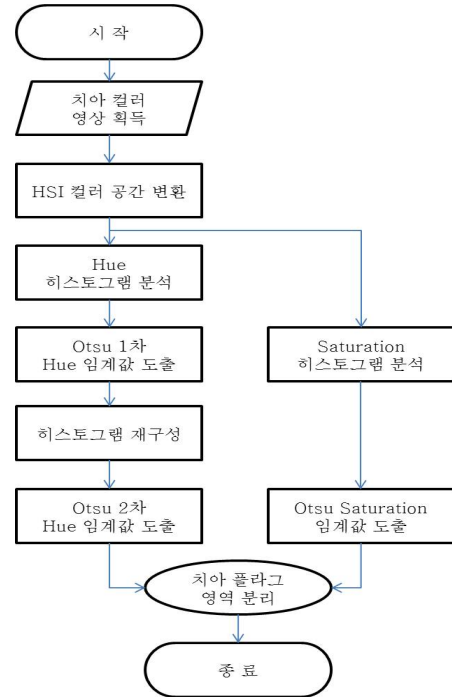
시 작

치아 컬러 영상 획득

HSI 컬러 공간 변환

Hue 히스토그램 분석

Otsu 1차 Hue 임계값 도출

Saturation 히스토그램 분석

히스토그램 재구성

Otsu 2차 Hue 임계값 도출

Otsu Saturation 임계값 도출

치아 플라그 영역 분리

종 료